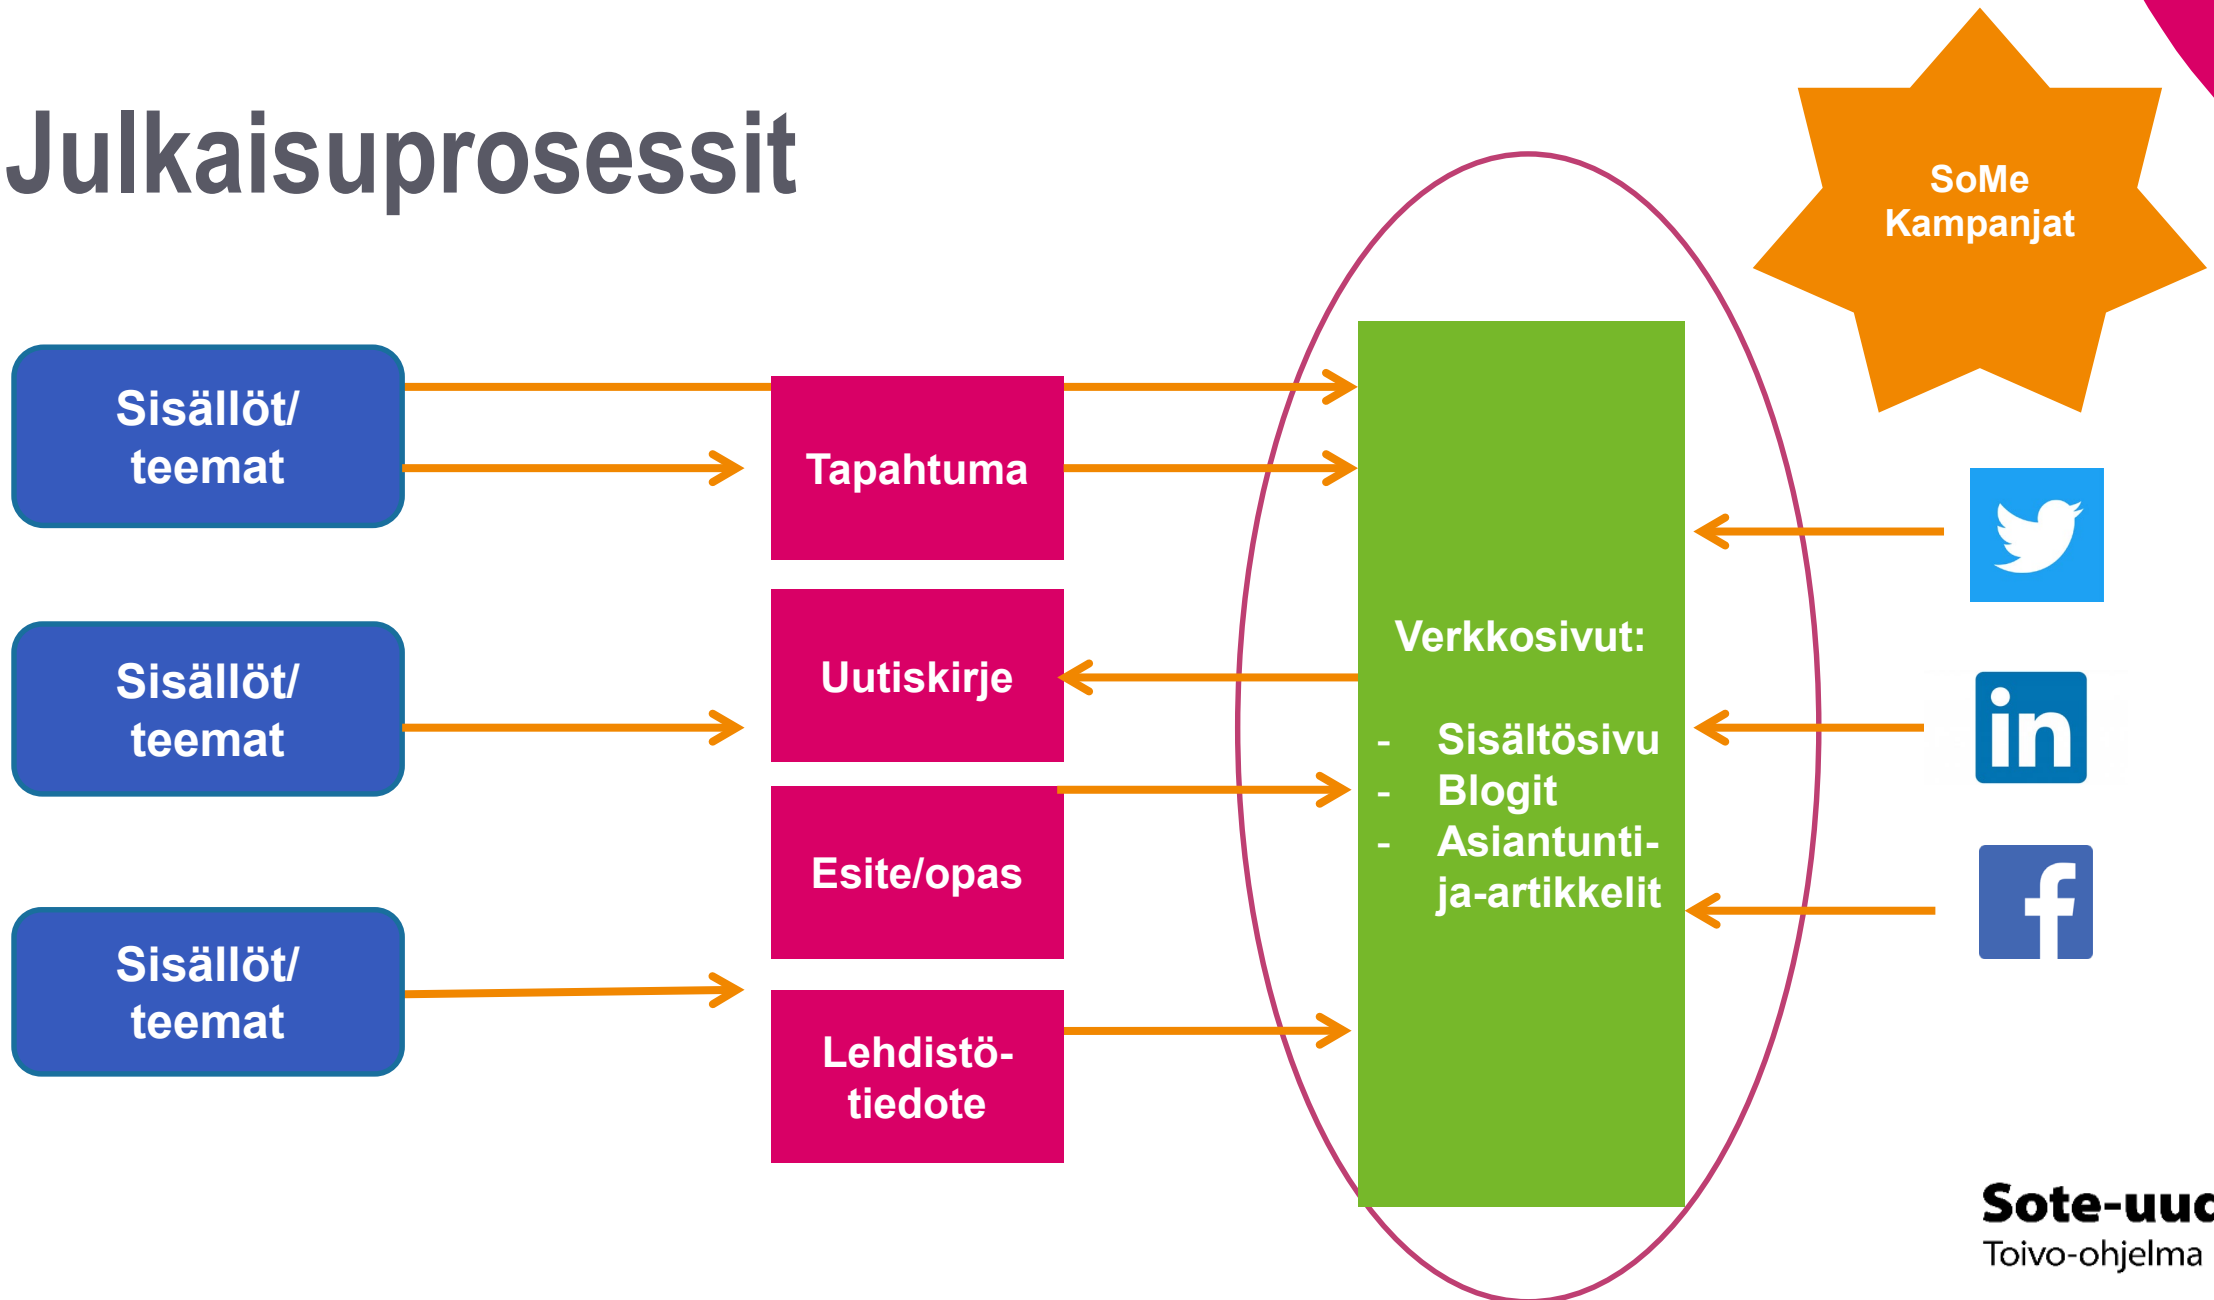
Julkaisuprosessit

SoMe Kampanjat

Sisällöt/ teemat

Sisällöt/ teemat

Sisällöt/ teemat

Tapahtuma

Uutiskirje

Esite/opas

Lehdistötiedote

Verkkosivut:

- Sisältösivu
- Blogit
- Asiantuntija-artikkelit

in

f

Sote-uu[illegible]
Toivo-ohjelma